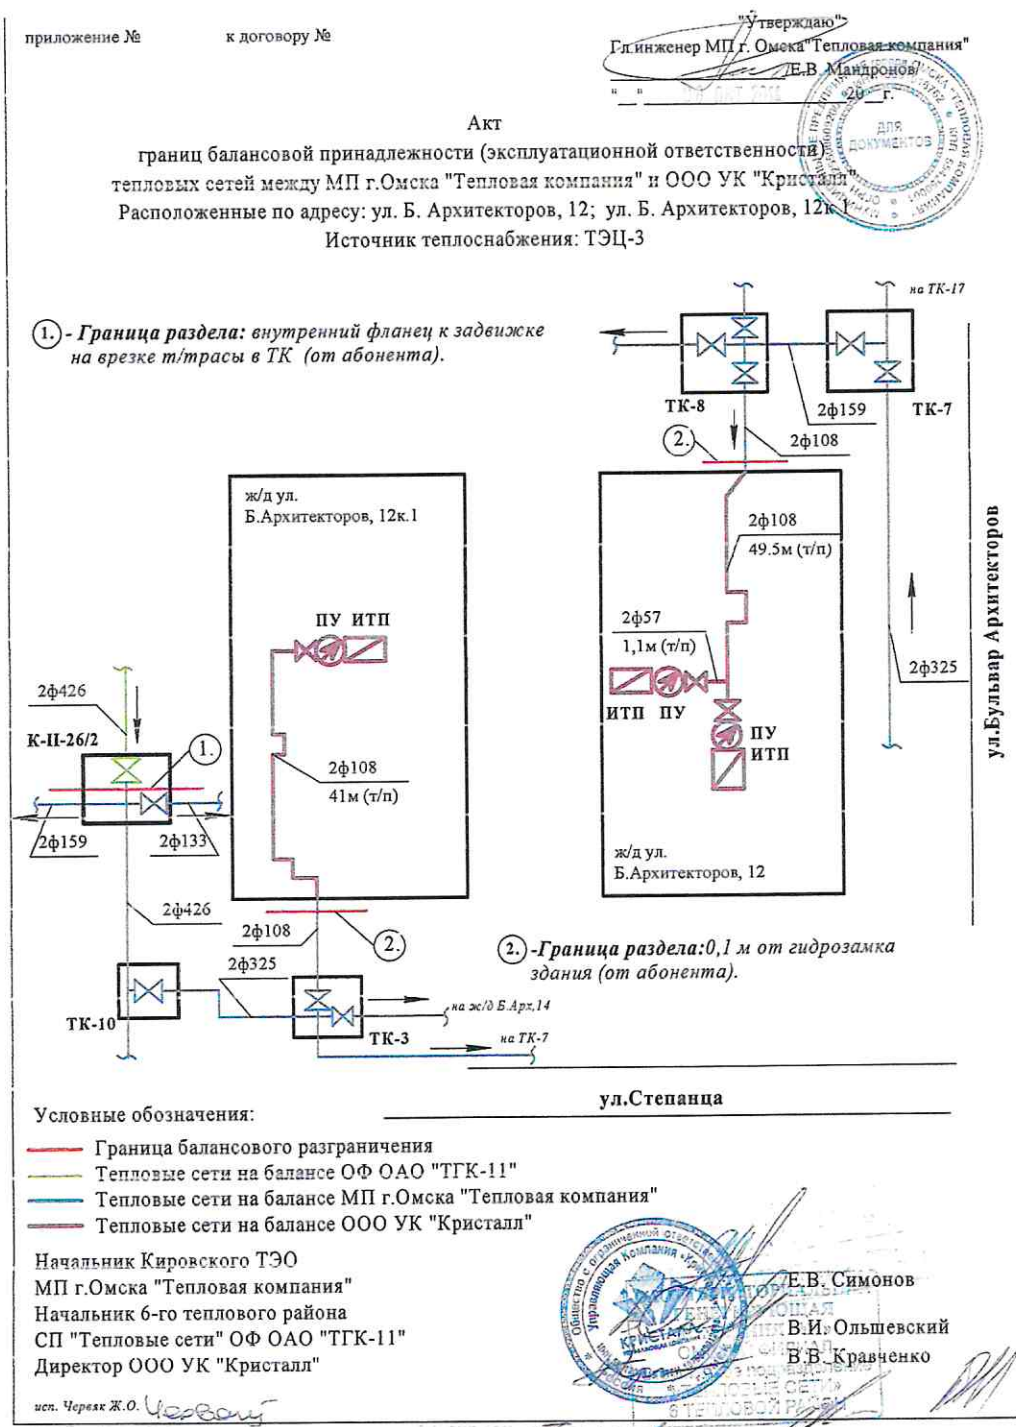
приложение №

к договору №

"Утверждаю"
Гл.инженер МП г. Омска"Тепловая компания"
Е.В. Мандронов
" " 20 г.

Акт
границ балансовой принадлежности (эксплуатационной ответственности)
тепловых сетей между МП г.Омска "Тепловая компания" и ООО УК "Кристалл"
Расположенные по адресу: ул. Б. Архитекторов, 12; ул. Б. Архитекторов, 12к.1
Источник теплоснабжения: ТЭЦ-3

1. - Граница раздела: внутренний фланец к задвижке на врезке т/трассы в ТК (от абонента).

на ТК-17

ТК-8

2ф159

ТК-7

2.

2ф108

ж/д ул. Б.Архитекторов, 12к.1

2ф108
49.5м (т/п)

ПУ ИТП

2ф57
1,1м (т/п)

2ф325

2ф426

ИТП ПУ

ПУ
ИТП

К-II-26/2

1.

2ф108
41м (т/п)

2ф159

2ф133

ж/д ул. Б.Архитекторов, 12

2ф426

2ф108

2.

2. -Граница раздела: 0,1 м от гидрозамка здания (от абонента).

2ф325

на ж/д Б.Арх,14

ТК-10

ТК-3

на ТК-7

ул.Бульвар Архитекторов

ул.Степанца

Условные обозначения:
Граница балансового разграничения
Тепловые сети на балансе ОФ ОАО "ТГК-11"
Тепловые сети на балансе МП г.Омска "Тепловая компания"
Тепловые сети на балансе ООО УК "Кристалл"

Начальник Кировского ТЭО
МП г.Омска "Тепловая компания"
Начальник 6-го теплового района
СП "Тепловые сети" ОФ ОАО "ТГК-11"
Директор ООО УК "Кристалл"

Е.В. Симонов
В.И. Ольшевский
В.В. Кравченко

исп. Червяк Ж.О.